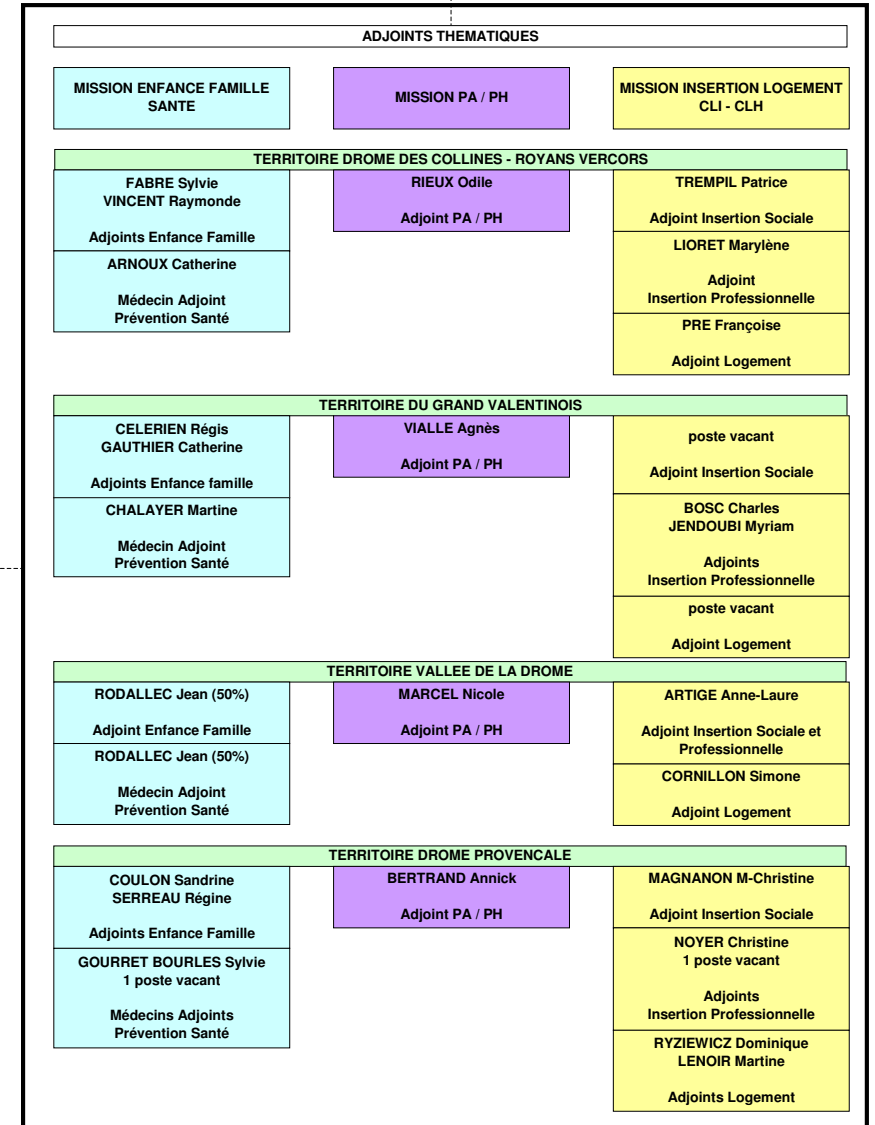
ADJOINTS THEMATIQUES

MISSION ENFANCE FAMILLE SANTE

MISSION PA / PH

MISSION INSERTION LOGEMENT CLI - CLH

TERRITOIRE DROME DES COLLINES - ROYANS VERCORS

FABRE Sylvie
VINCENT Raymonde

Adjoints Enfance Famille

ARNOUX Catherine

Médecin Adjoint
Prévention Santé

RIEUX Odile

Adjoint PA / PH

TREMPIL Patrice

Adjoint Insertion Sociale

LIORET Marylène

Adjoint
Insertion Professionnelle

PRE Françoise

Adjoint Logement

TERRITOIRE DU GRAND VALENTINOIS

CELERIEN Régis
GAUTHIER Catherine

Adjoints Enfance famille

CHALAYER Martine

Médecin Adjoint
Prévention Santé

VIALLE Agnès

Adjoint PA / PH

poste vacant

Adjoint Insertion Sociale

BOSC Charles
JENDOUBI Myriam

Adjoints
Insertion Professionnelle

poste vacant

Adjoint Logement

TERRITOIRE VALLEE DE LA DROME

RODALLEC Jean (50%)

Adjoint Enfance Famille

RODALLEC Jean (50%)

Médecin Adjoint
Prévention Santé

MARCEL Nicole

Adjoint PA / PH

ARTIGE Anne-Laure

Adjoint Insertion Sociale et Professionnelle

CORNILLON Simone

Adjoint Logement

TERRITOIRE DROME PROVENCALE

COULON Sandrine
SERREAU Régine

Adjoints Enfance Famille

GOURRET BOURLES Sylvie
1 poste vacant

Médecins Adjoints
Prévention Santé

BERTRAND Annick

Adjoint PA / PH

MAGNANON M-Christine

Adjoint Insertion Sociale

NOYER Christine
1 poste vacant

Adjoints
Insertion Professionnelle

RYZIEWICZ Dominique
LENOIR Martine

Adjoints Logement